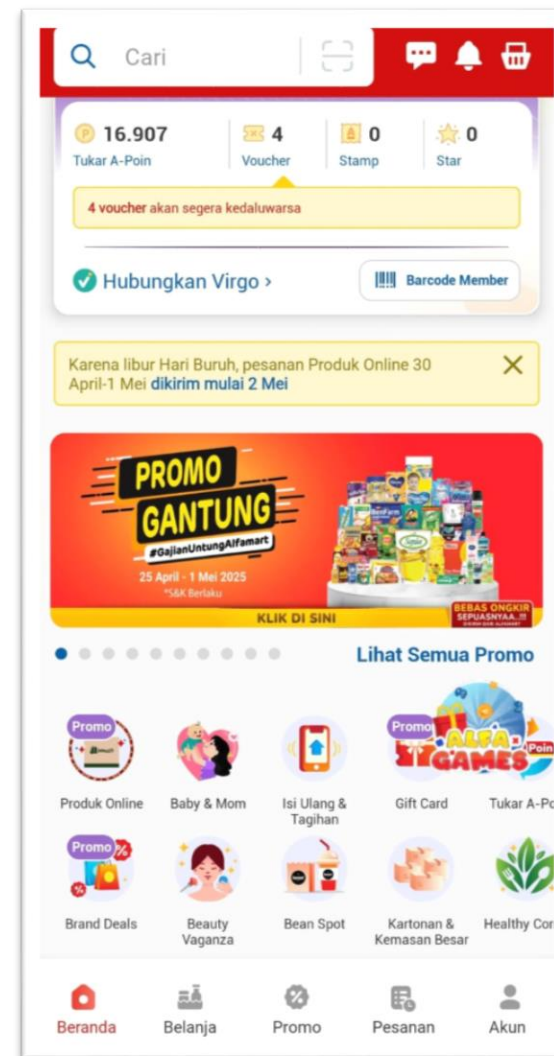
Cari

16.907
Tukar A-Poin

4
Voucher

0
Stamp

0
Star

4 voucher akan segera kedaluwarsa

Hubungkan Virgo ›

Barcode Member

Karena libur Hari Buruh, pesanan Produk Online 30 April-1 Mei dikirim mulai 2 Mei

PROMO GANTUNG
#GajianUntungAlfamart
25 April - 1 Mei 2025
*S&K Berlaku
KLIK DI SINI
BEBAS ONGKIR SEPUASNYAA..!!

Lihat Semua Promo

Promo
Produk Online

Baby & Mom

Isi Ulang & Tagihan

Promo
Gift Card

ALFA GAMES
Poin
Tukar A-Po

Promo
Brand Deals

Beauty Vaganza

Bean Spot

Kartonan & Kemasan Besar

Healthy Cor

Beranda
Belanja
Promo
Pesanan
Akun